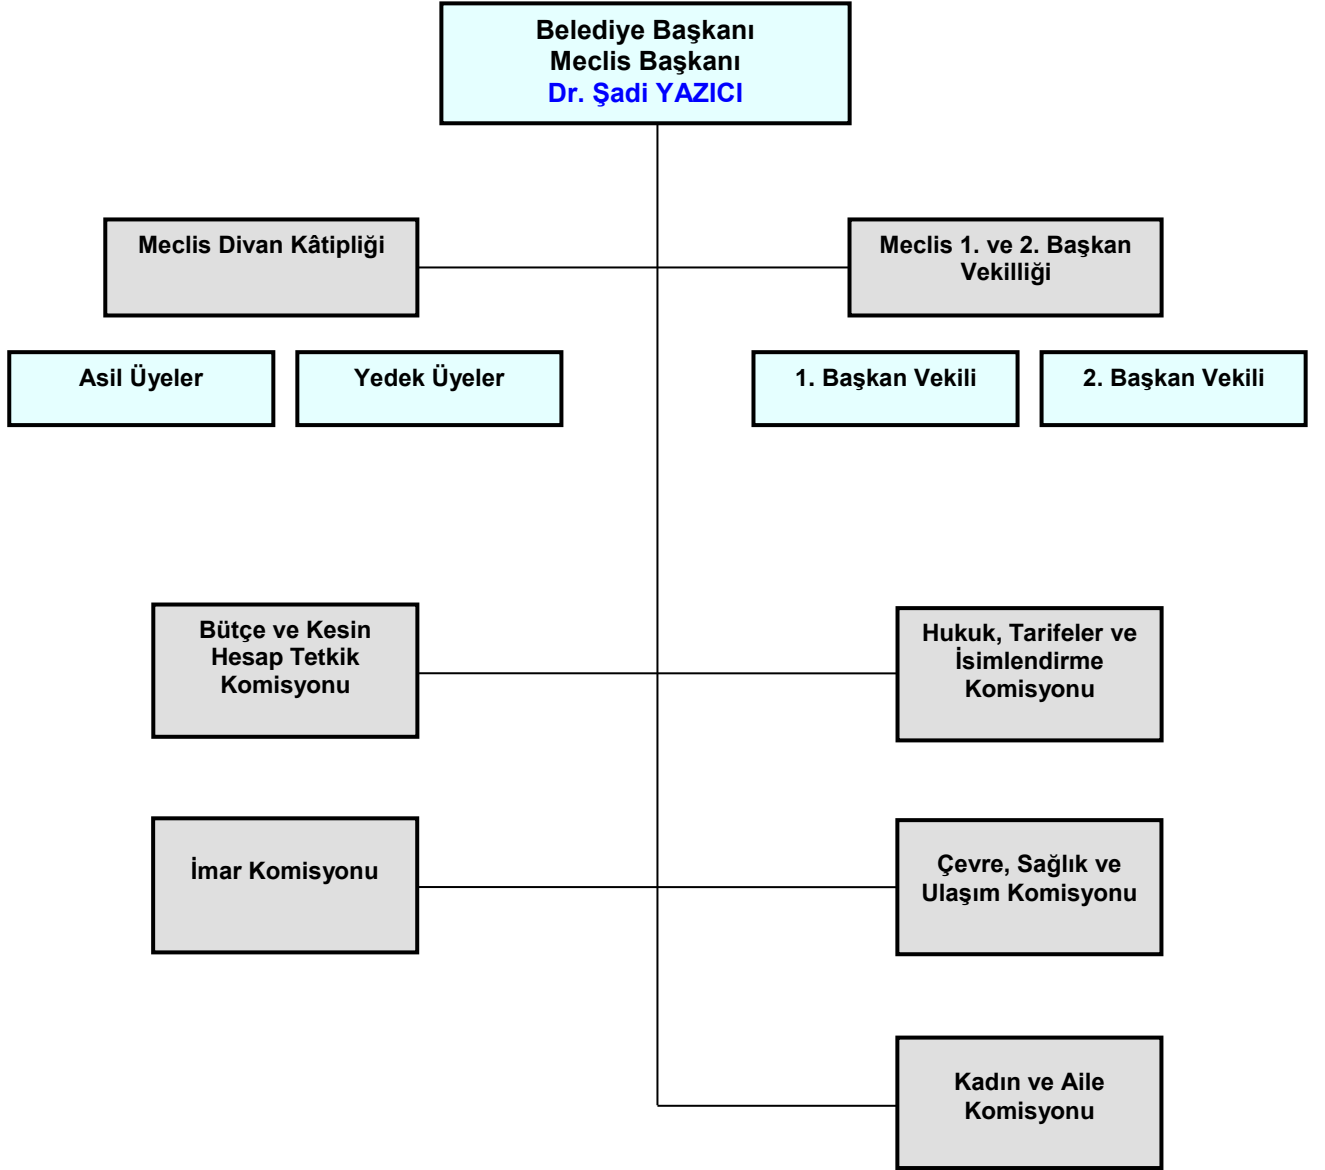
Belediye Başkanı
Meclis Başkanı
Dr. Şadi YAZICI

Meclis Divan Kâtipliği

Meclis 1. ve 2. Başkan Vekilliği

Asil Üyeler

Yedek Üyeler

1. Başkan Vekili

2. Başkan Vekili

Bütçe ve Kesin Hesap Tetkik Komisyonu

Hukuk, Tarifeler ve İsimlendirme Komisyonu

İmar Komisyonu

Çevre, Sağlık ve Ulaşım Komisyonu

Kadın ve Aile Komisyonu